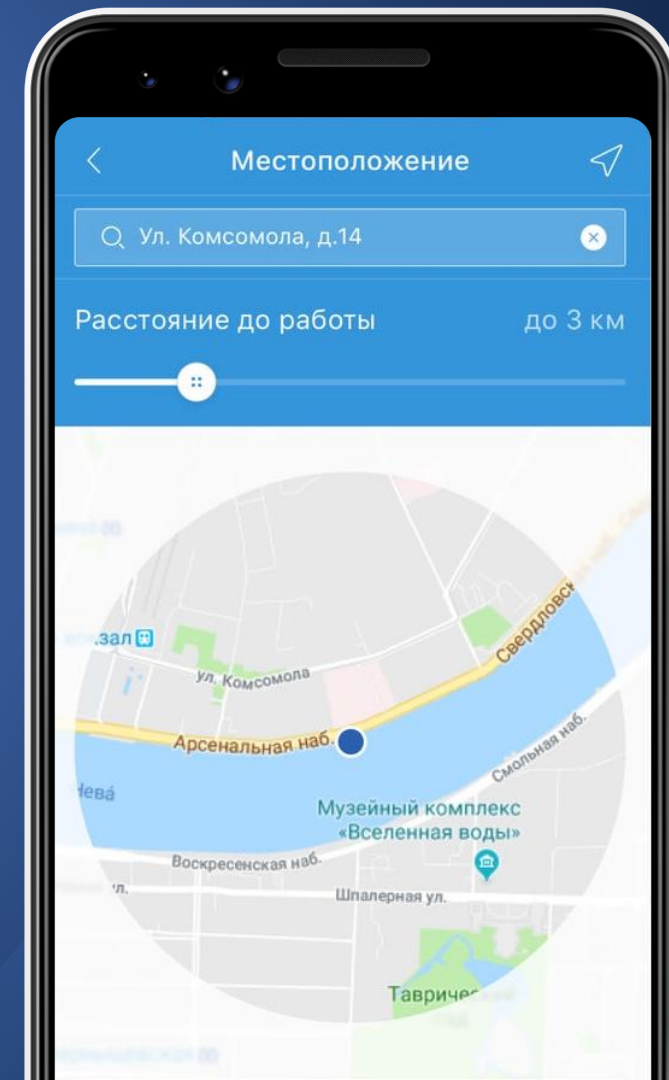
Местоположение

Ул. Комсомола, д.14

Расстояние до работы

до 3 км

зал

ул. Комсомола

Свердловск

Арсенальная наб.

Смольная наб.

Нева

Музейный комплекс «Вселенная воды»

Воскресенская наб.

ул.

Шпалерная ул.

Тавриче